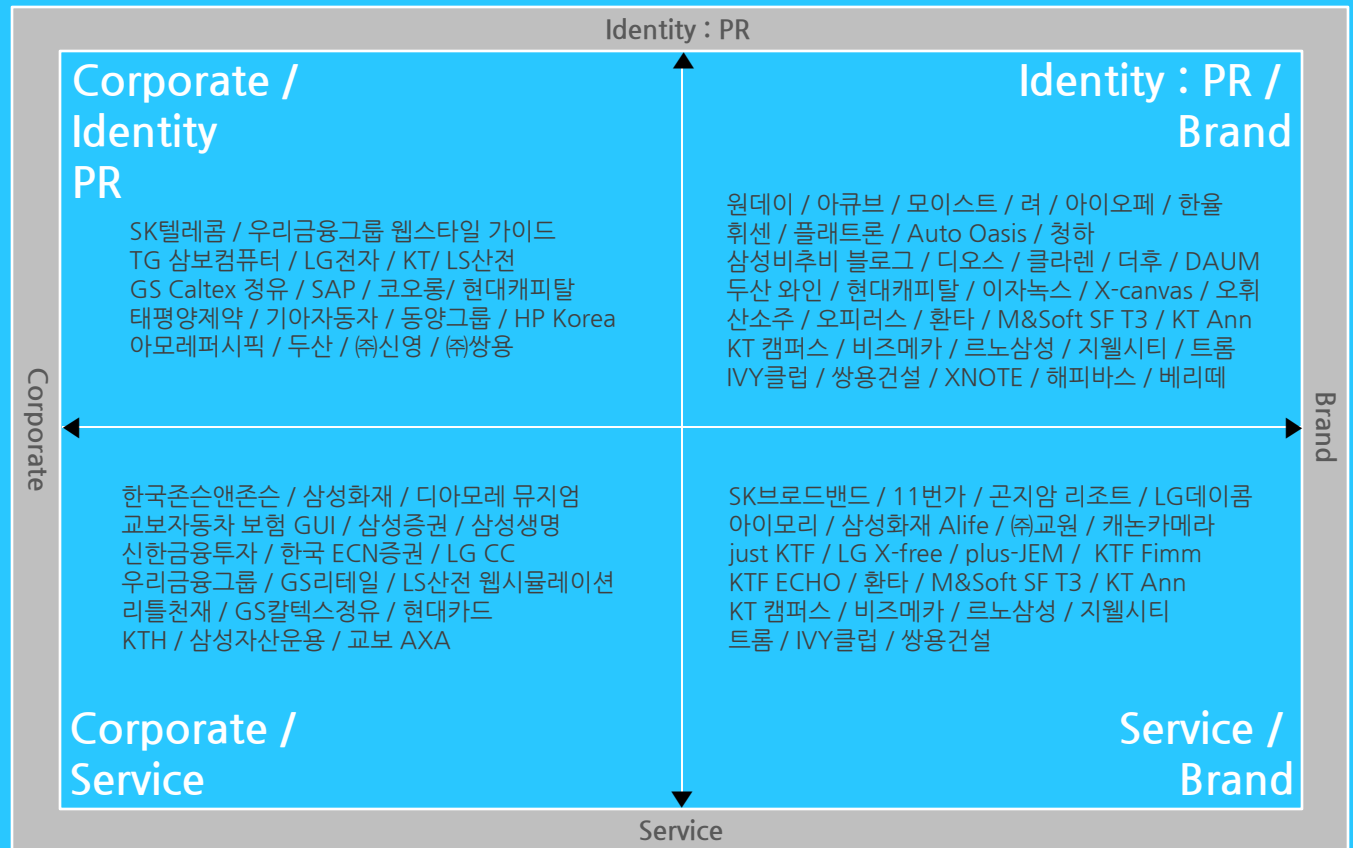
Identity : PR

Corporate / Identity PR

SK텔레콤 / 우리금융그룹 웹스타일 가이드
TG 삼보컴퓨터 / LG전자 / KT/ LS산전
GS Caltex 정유 / SAP / 코오롱/ 현대캐피탈
태평양제약 / 기아자동차 / 동양그룹 / HP Korea
아모레퍼시픽 / 두산 / ㈜신영 / ㈜쌍용

Identity : PR / Brand

원데이 / 아큐브 / 모이스트 / 려 / 아이오페 / 한율
휘센 / 플래트론 / Auto Oasis / 청하
삼성비추비 블로그 / 디오스 / 클라렌 / 더후 / DAUM
두산 와인 / 현대캐피탈 / 이자녹스 / X-canvas / 오휘
산소주 / 오피러스 / 환타 / M&Soft SF T3 / KT Ann
KT 캠퍼스 / 비즈메카 / 르노삼성 / 지웰시티 / 트롬
IVY클럽 / 쌍용건설 / XNOTE / 해피바스 / 베리떼

Corporate

Brand

한국존슨앤존슨 / 삼성화재 / 디아모레 뮤지엄
교보자동차 보험 GUI / 삼성증권 / 삼성생명
신한금융투자 / 한국 ECN증권 / LG CC
우리금융그룹 / GS리테일 / LS산전 웹시뮬레이션
리틀천재 / GS칼텍스정유 / 현대카드
KTH / 삼성자산운용 / 교보 AXA

SK브로드밴드 / 11번가 / 곤지암 리조트 / LG데이콤
아이모리 / 삼성화재 Alife / ㈜교원 / 캐논카메라
just KTF / LG X-free / plus-JEM / KTF Fimm
KTF ECHO / 환타 / M&Soft SF T3 / KT Ann
KT 캠퍼스 / 비즈메카 / 르노삼성 / 지웰시티
트롬 / IVY클럽 / 쌍용건설

Corporate / Service

Service / Brand

Service